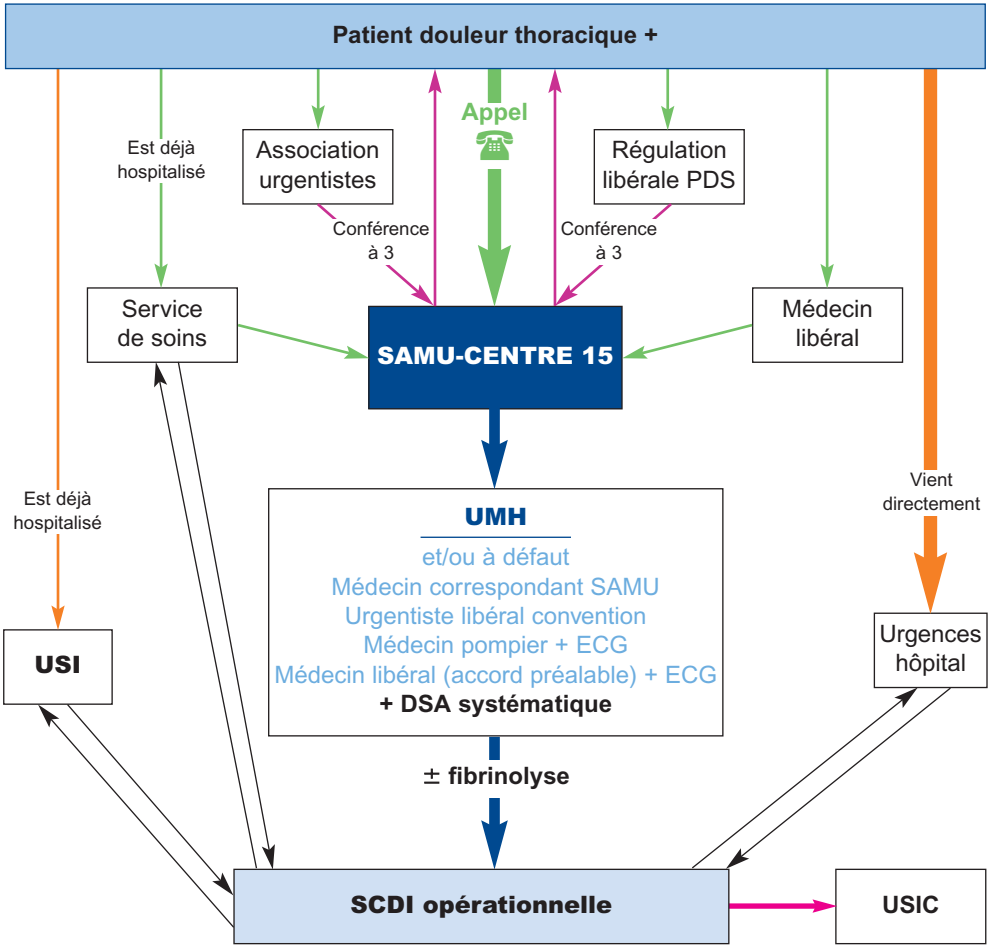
Patient douleur thoracique +

Est déjà hospitalisé

Association urgentistes

Appel

Régulation libérale PDS

Conférence à 3

Conférence à 3

Service de soins

SAMU-CENTRE 15

Médecin libéral

Est déjà hospitalisé

Vient directement

UMH
et/ou à défaut
Médecin correspondant SAMU
Urgentiste libéral convention
Médecin pompier + ECG
Médecin libéral (accord préalable) + ECG
+ DSA systématique

USI

Urgences hôpital

± fibrinolyse

SCDI opérationnelle

USIC